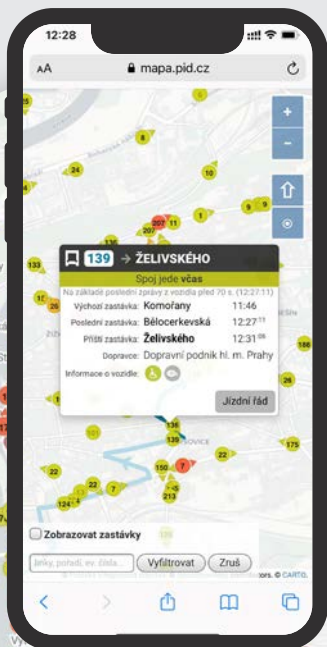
12:28

AA mapa.pid.cz

+
-

24
10
9
207
133
26
186
26
136
139
175
150 7
22
22 7
213
124
22

139 → ŽELIVSKÉHO
Spoj jede včas
Na základě poslední zprávy z vozidla před 70 s. (12:27:11)
Výchozí zastávka: Komořany 11:46
Poslední zastávka: Bělocerkevská 12:27$^{13}$
Příští zastávka: Želivského 12:31$^{06}$
Dopravce: Dopravní podnik hl. m. Prahy
Informace o vozidle:
Jízdní řád

Zobrazovat zastávky
linky, pořadí, ev. čísla... Vyfiltrovat Zruš
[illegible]tors, © CARTO